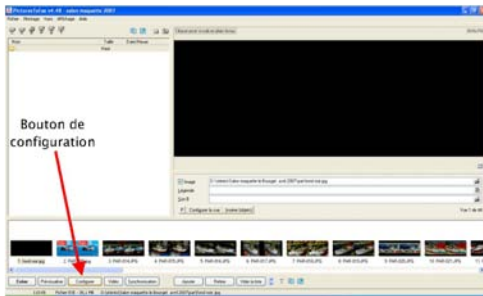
PicturesToExe v4.48 - salon maquette 2007

Fichier Montage Vues Affichage Aide

Nom Taille Date/Heure

Bouton de configuration

Image
Légende
Son

Configurer la vue

1. Sound.png

Éditer Prévisualiser Configurer Vidéo Synchronisation Ajouter Retirer Vider la liste